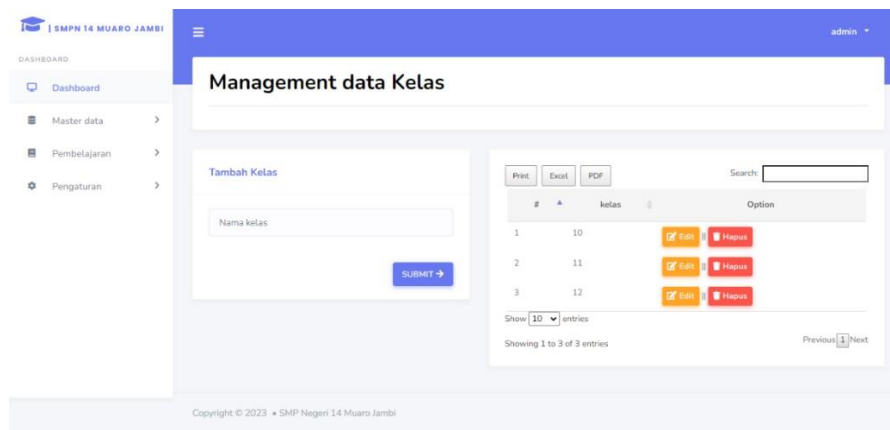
| SMPN 14 MUARO JAMBI

DASHBOARD

Dashboard

Master data

Pembelajaran

Pengaturan

admin

Management data Kelas

Tambah Kelas

Nama kelas

SUBMIT

Print Excel PDF

Search:

| # | kelas | Option |
|---|---|---|
| 1 | 10 | Edit Hapus |
| 2 | 11 | Edit Hapus |
| 3 | 12 | Edit Hapus |

Show 10 entries

Showing 1 to 3 of 3 entries

Previous 1 Next

Copyright © 2023 • SMP Negeri 14 Muaro Jambi